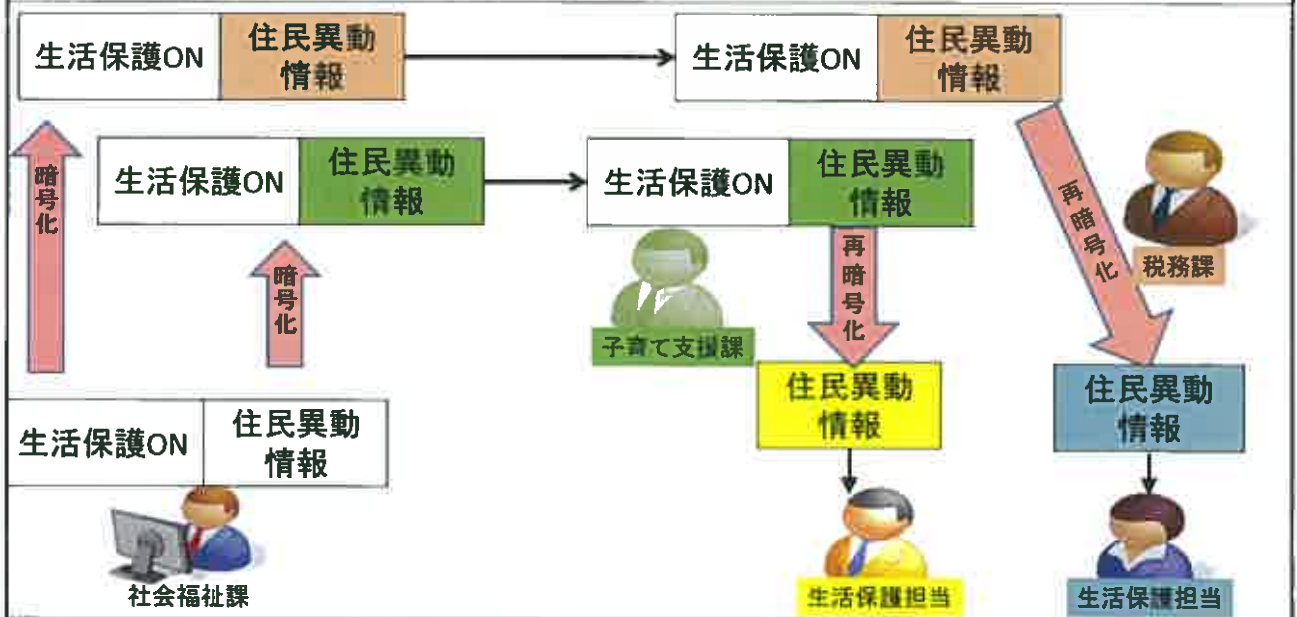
生活保護ON
住民異動情報

生活保護ON
住民異動情報

暗号化

生活保護ON
住民異動情報

生活保護ON
住民異動情報

再暗号化

税務課

暗号化

子育て支援課

再暗号化

住民異動情報

住民異動情報

生活保護ON
住民異動情報

社会福祉課

生活保護担当

生活保護担当